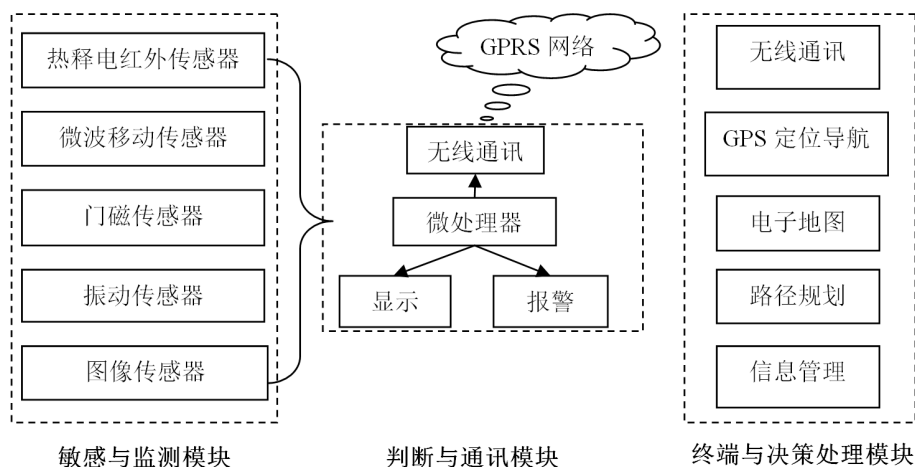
热释电红外传感器

微波移动传感器

门磁传感器

振动传感器

图像传感器

敏感与监测模块

GPRS 网络

无线通讯

微处理器

显示

报警

判断与通讯模块

无线通讯

GPS 定位导航

电子地图

路径规划

信息管理

终端与决策处理模块